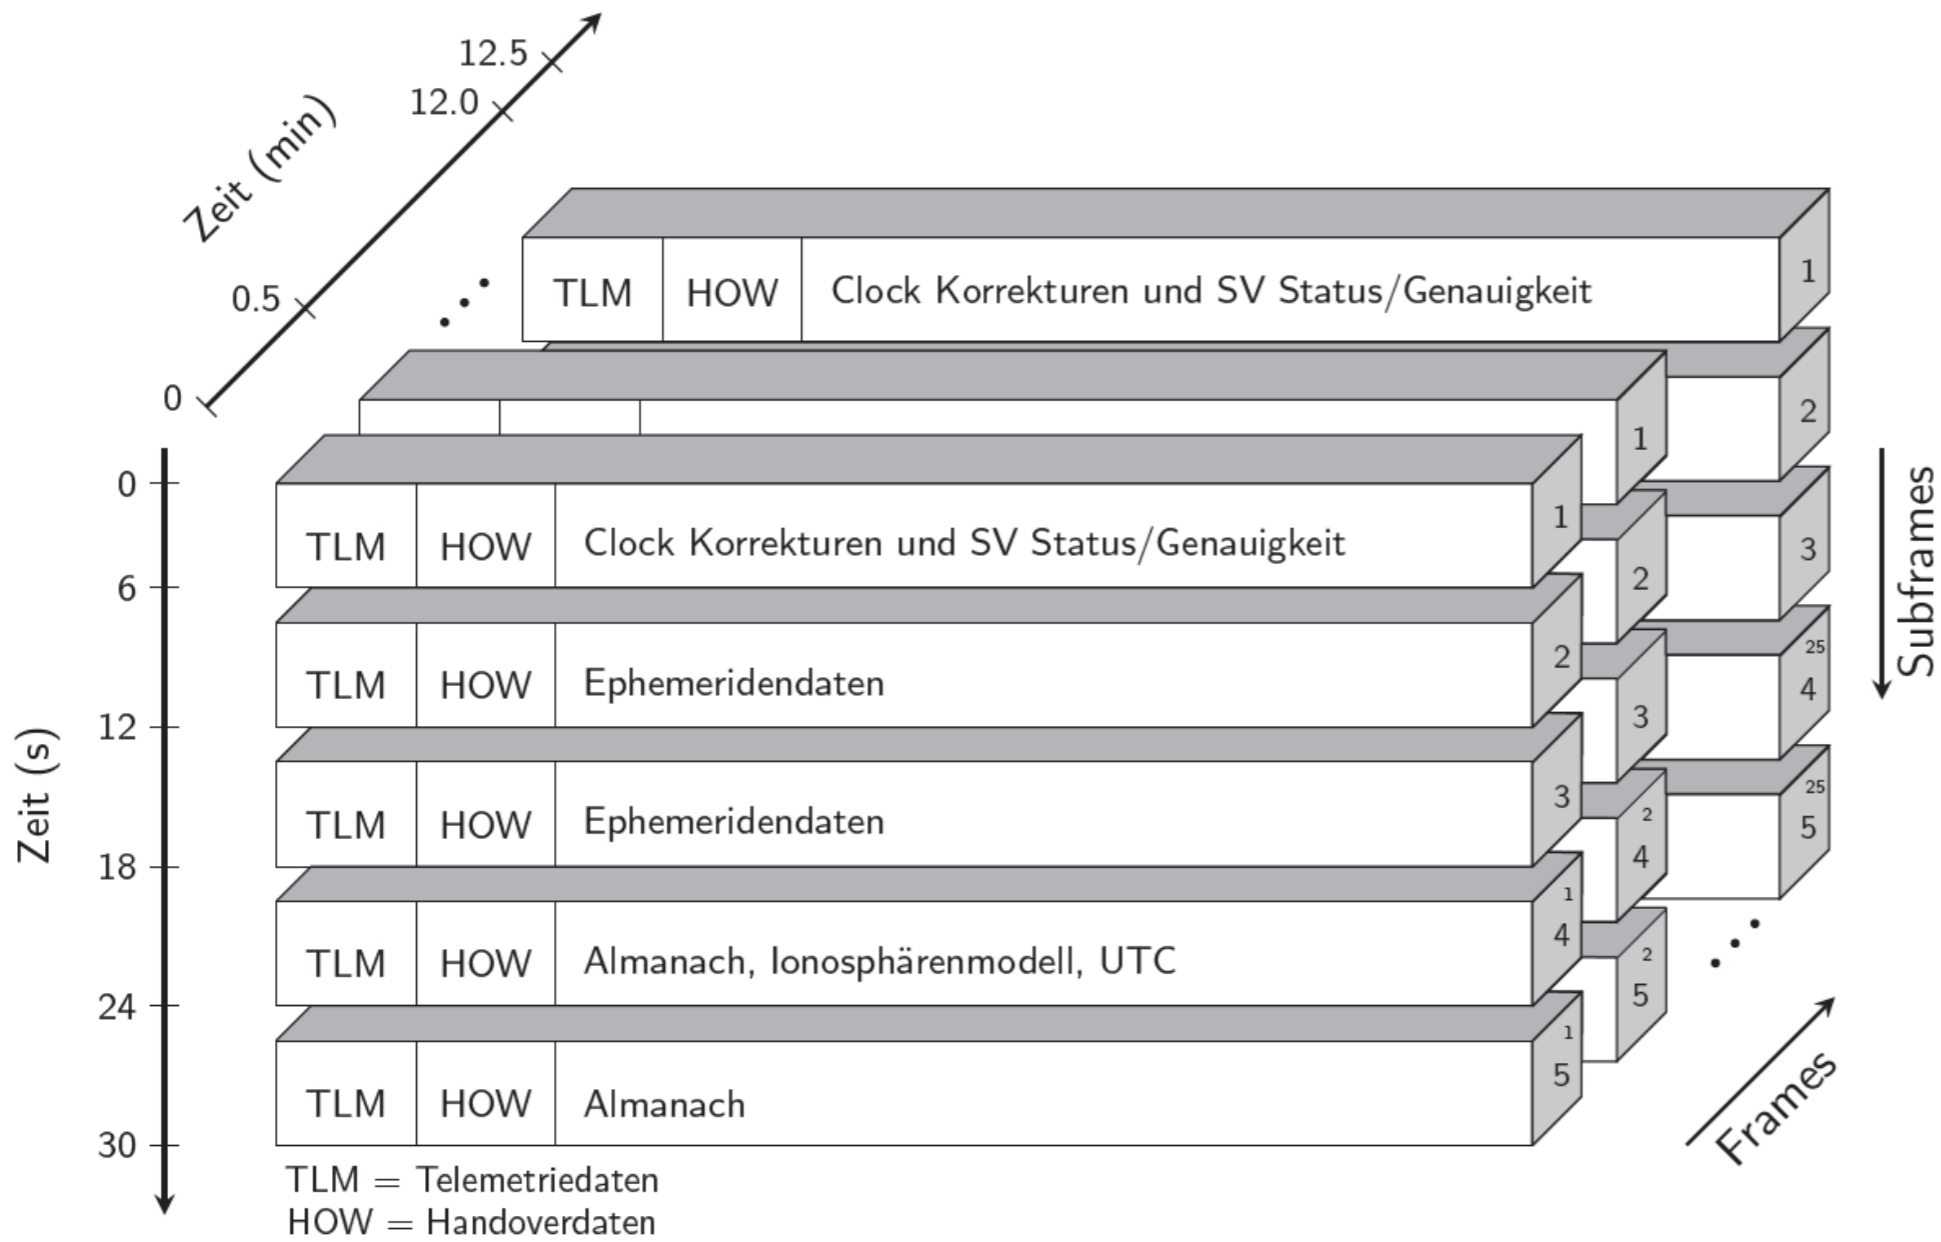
Zeit (min)
12.5
12.0
0.5
0

TLM HOW Clock Korrekturen und SV Status/Genauigkeit 1
2
3
25
4
25
5

1
2
3
2
4
2
5

0
6
12
18
24
30
Zeit (s)

TLM HOW Clock Korrekturen und SV Status/Genauigkeit 1
TLM HOW Ephemeridendaten 2
TLM HOW Ephemeridendaten 3
TLM HOW Almanach, Ionosphärenmodell, UTC 1 4
TLM HOW Almanach 1 5

Subframes
Frames

TLM = Telemetriedaten
HOW = Handoverdaten